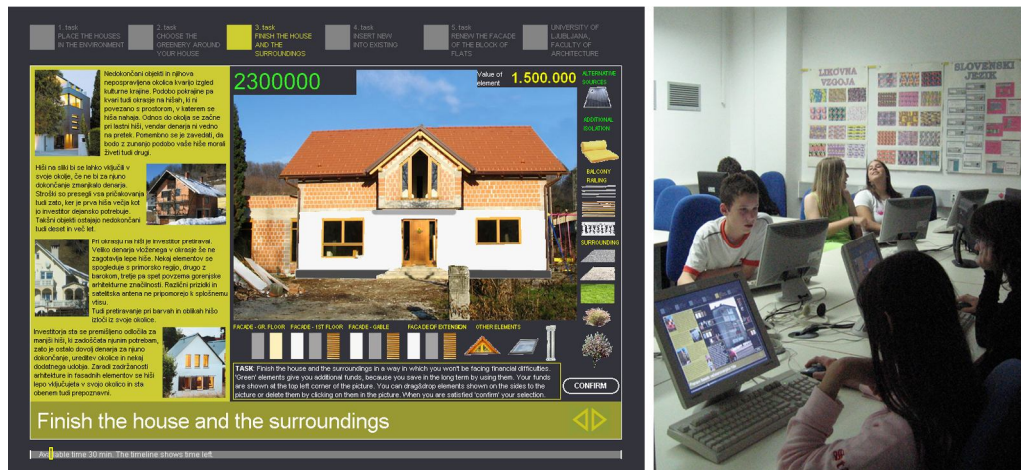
1. task
PLACE THE HOUSES IN THE ENVIRONMENT

2. task
CHOOSE THE GREENERY AROUND YOUR HOUSE

3. task
FINISH THE HOUSE AND THE SURROUNDINGS

4. task
INSERT NEW INTO EXISTING

5. task
RENEW THE FACADE OF THE BLOCK OF FLATS

UNIVERSITY OF LJUBLJANA, FACULTY OF ARCHITECTURE

Nedokončani objekti in njihova neoprav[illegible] okolica kvarijo izgled kulturne krajine. Podobo pokrajine pa kvari tudi okrasje na hišah, ki ni povezano s prostorom, v katerem se hiša nahaja. Odnos do okolja se začne pri lastni hiši, vendar denarja ni vedno na pretek. Pomembno se je zavedati, da bodo z zunanjo podobo vaše hiše morali živeti tudi drugi.

Hiši na sliki bi se lahko vidjučili v svoje okolje, če ne bi za njuno dokončanje zmanjkalo denarja. Stroški so presegli vsa pričakovanja tudi zato, ker je prva hiša večja kot jo investitor dejansko potrebuje. Takšni objekti ostajajo nedokončani tudi deset in več let.

Pri okrasju na hiši je investitor pretiraval. Veliko denarja vloženega v okrasje še ne zagotavlja lepe hiše. Nekaj elementov se spogleduje s primorsko regijo, drugo z barokom, tretje pa spet povzema gorenjske arhitekturne značilnosti. Različni prizidki in satelitska antena ne pripomorejo k splošnemu vtisu.
Tudi pretiravanje pri barvah in oblikah hišo izloči iz svoje okolice.

Investitorja sta se premišljeno odločila za manjši hiši, ki zadoščata njunim potrebam, zato je ostalo dovolj denarja za njuno dokončanje, ureditev okolice in nekaj dodatnega udobja. Zaradi zadržanosti arhitekture in fasadnih elementov se hiši lepo vključujeta v svojo okolico in sta obenem tudi prepoznavni.

2300000

Value of element 1.500.000

ALTERNATIVE SOURCES

ADDITIONAL ISOLATION

BALCONY RAILING

SURROUNDING

FACADE - GR. FLOOR   FACADE - 1ST FLOOR   FACADE - GABLE   FACADE OF EXTENSION   OTHER ELEMENTS

TASK: Finish the house and the surroundings in a way in which you won't be facing financial difficulties. 'Green' elements give you additional funds, because you save in the long term by using them. Your funds are shown at the top left corner of the picture. You can drag&drop elements shown on the sides to the picture or delete them by clicking on them in the picture. When you are satisfied 'confirm' your selection.

CONFIRM

Finish the house and the surroundings

A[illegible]able time 30 min. The timeline shows time left.

LIKOVNA VZGOJA

SLOVENSKI JEZIK